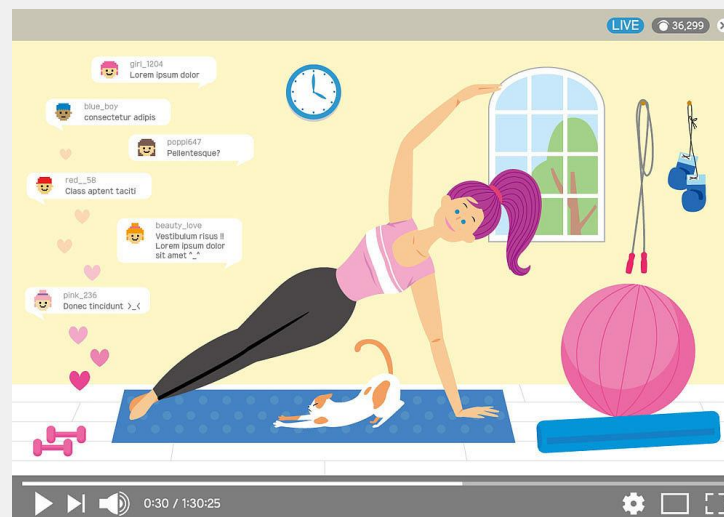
LIVE 36,299

girl_1204
Lorem ipsum dolor

blue_boy
consectetur adipis

poppi647
Pellentesque?

red__58
Class aptent taciti

beauty_love
Vestibulum risus !!
Lorem ipsum dolor
sit amet ^_^

pink_236
Donec tincidunt >_<

0:30 / 1:30:25